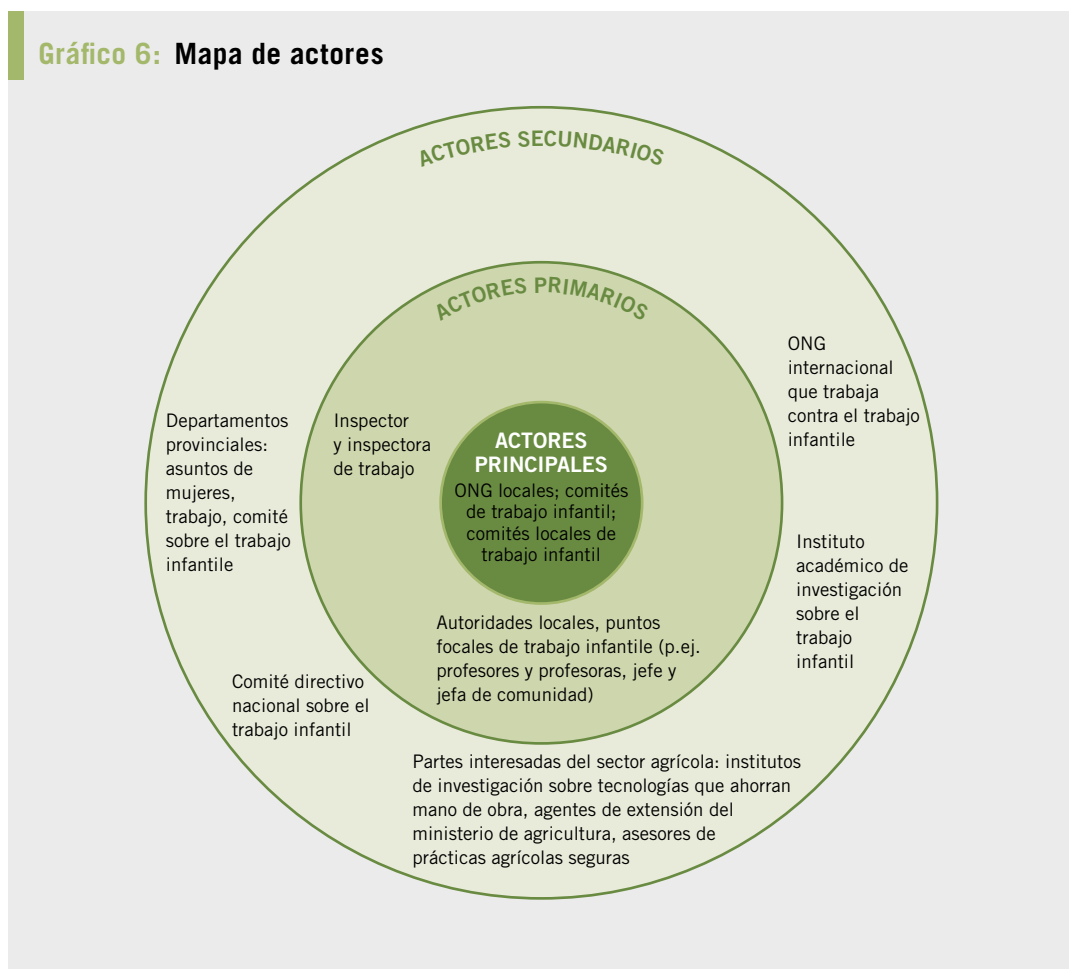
Gráfico 6: Mapa de actores

ACTORES SECUNDARIOS

ACTORES PRIMARIOS

ONG internacional que trabaja contra el trabajo infantile

Departamentos provinciales: asuntos de mujeres, trabajo, comité sobre el trabajo infantile

Inspector y inspectora de trabajo

ACTORES PRINCIPALES
ONG locales; comités de trabajo infantil; comités locales de trabajo infantil

Instituto académico de investigación sobre el trabajo infantil

Autoridades locales, puntos focales de trabajo infantile (p.ej. profesores y profesoras, jefe y jefa de comunidad)

Comité directivo nacional sobre el trabajo infantil

Partes interesadas del sector agrícola: institutos de investigación sobre tecnologías que ahorran mano de obra, agentes de extensión del ministerio de agricultura, asesores de prácticas agrícolas seguras